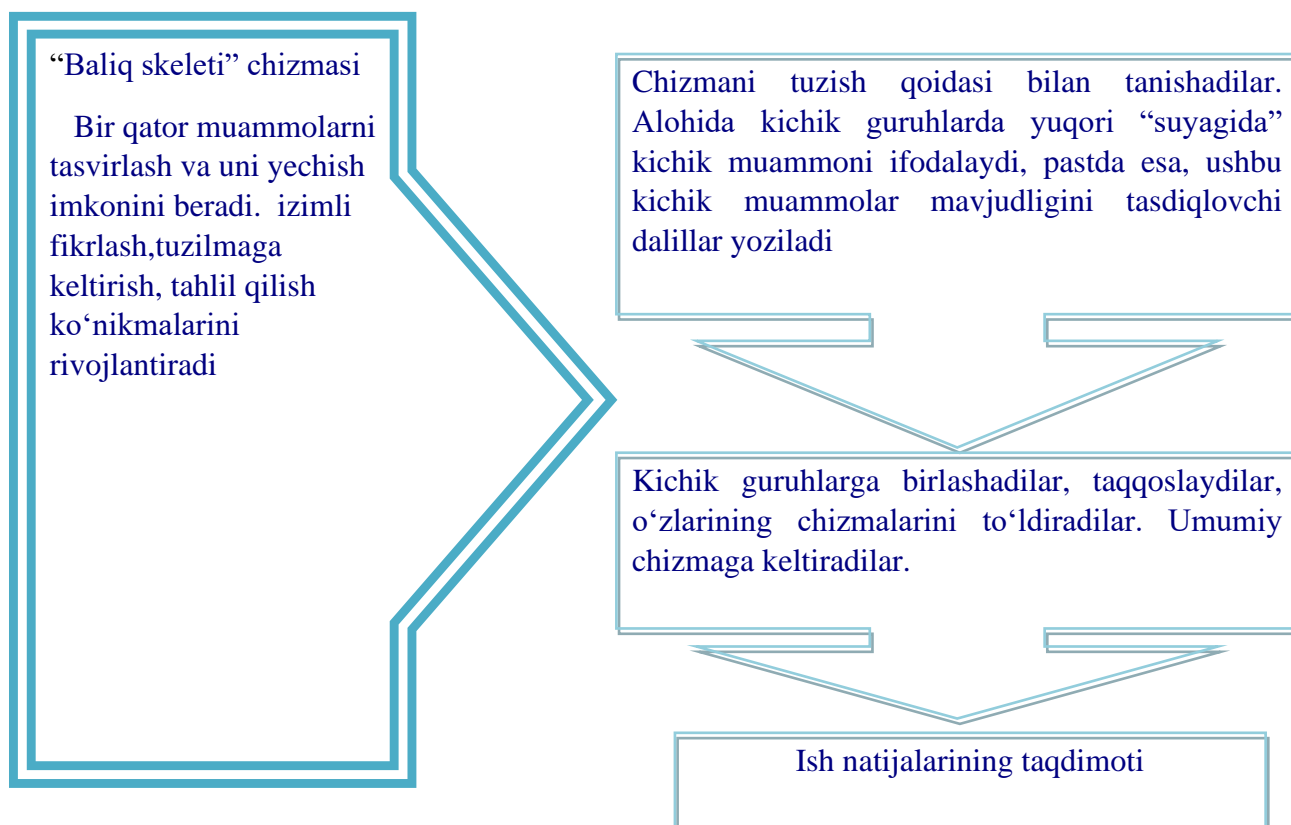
"Baliq skeleti" chizmasi

Bir qator muammolarni tasvirlash va uni yechish imkonini beradi. izimli fikrlash,tuzilmaga keltirish, tahlil qilish ko'nikmalarini rivojlantiradi

Chizmani tuzish qoidasi bilan tanishadilar. Alohida kichik guruhlarda yuqori "suyagida" kichik muammoni ifodalaydi, pastda esa, ushbu kichik muammolar mavjudligini tasdiqlovchi dalillar yoziladi

Kichik guruhlarga birlashadilar, taqqoslaydilar, o'zlarining chizmalarini to'ldiradilar. Umumiy chizmaga keltiradilar.

Ish natijalarining taqdimoti